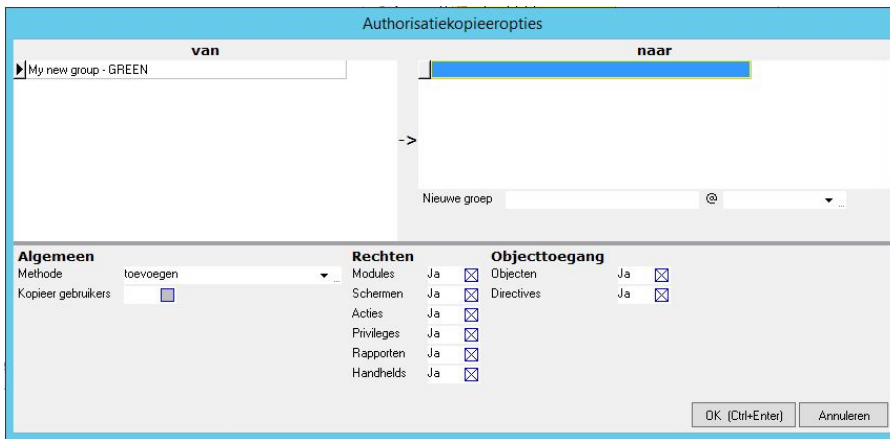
Authorisatiekopieeropties

van

My new group - GREEN

->

naar

Nieuwe groep

@

Algemeen

Methode toevoegen

Kopieer gebruikers

Rechten

| | |
|---|---|
| Modules | Ja |
| Schermen | Ja |
| Acties | Ja |
| Privileges | Ja |
| Rapporten | Ja |
| Handhelds | Ja |

Objecttoegang

| | |
|---|---|
| Objecten | Ja |
| Directives | Ja |

OK (Ctrl+Enter)

Annuleren